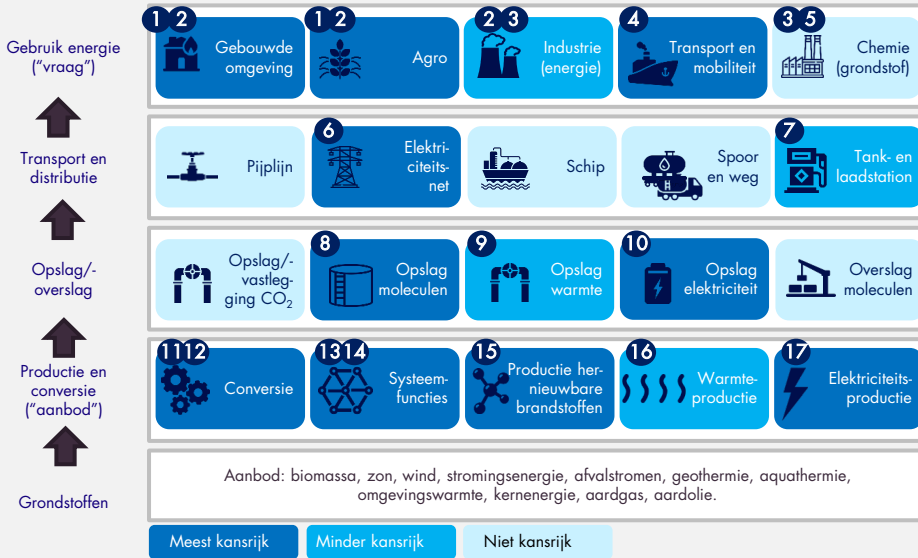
Gebruik energie ("vraag")

Transport en distributie

Opslag/-overslag

Productie en conversie ("aanbod")

Grondstoffen

1 2 Gebouwde omgeving

1 2 Agro

2 3 Industrie (energie)

4 Transport en mobiliteit

3 5 Chemie (grondstof)

Pijplijn

6 Elektriciteitsnet

Schip

Spoor en weg

7 Tank- en laadstation

Opslag/-vastlegging $CO_2$

8 Opslag moleculen

9 Opslag warmte

10 Opslag elektriciteit

Overslag moleculen

11 12 Conversie

13 14 Systeemfuncties

15 Productie hernieuwbare brandstoffen

16 Warmteproductie

17 Elektriciteitsproductie

Aanbod: biomassa, zon, wind, stromingsenergie, afvalstromen, geothermie, aquathermie, omgevingswarmte, kernenergie, aardgas, aardolie.

Meest kansrijk

Minder kansrijk

Niet kansrijk